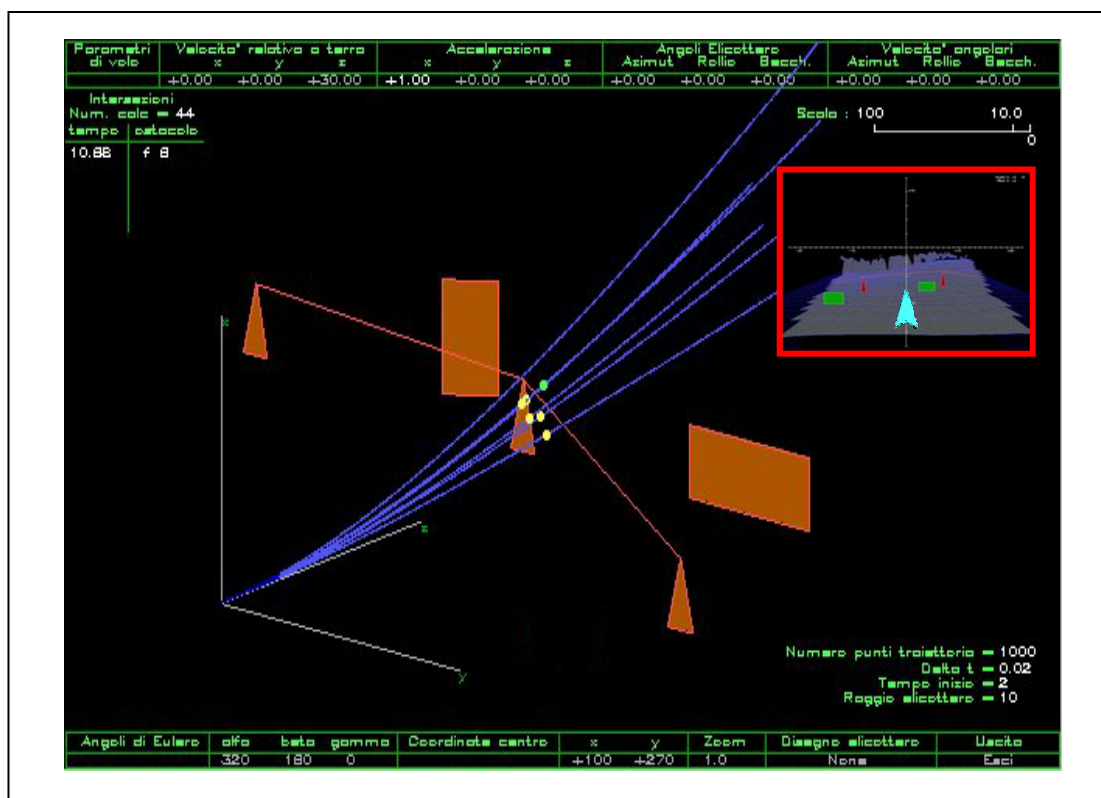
| Parametri di volo | Velocita' relativa a terra x | y | z | Accelerazione x | y | z | Angoli Elicottero Azimut | Rollio | Becch. | Velocita' angolari Azimut | Rollio | Becch. |
|---|---|---|---|---|---|---|---|---|---|---|---|---|
| | +0.00 | +0.00 | +30.00 | +1.00 | +0.00 | +0.00 | +0.00 | +0.00 | +0.00 | +0.00 | +0.00 | +0.00 |

Intersezioni
Num. calc = 44

| tempo | ostacolo |
|---|---|
| 10.88 | f 8 |

Scala : 100 10.0
0

z
x
y

Numero punti traiettoria = 1000
Delta t = 0.02
Tempo inizio = 2
Raggio elicottero = 10

| Angoli di Eulero | alfa | beta | gamma | Coordinate centro | x | y | Zoom | Disegno elicottero | Uscita |
|---|---|---|---|---|---|---|---|---|---|
| | 320 | 180 | 0 | | +100 | +270 | 1.0 | None | Esci |